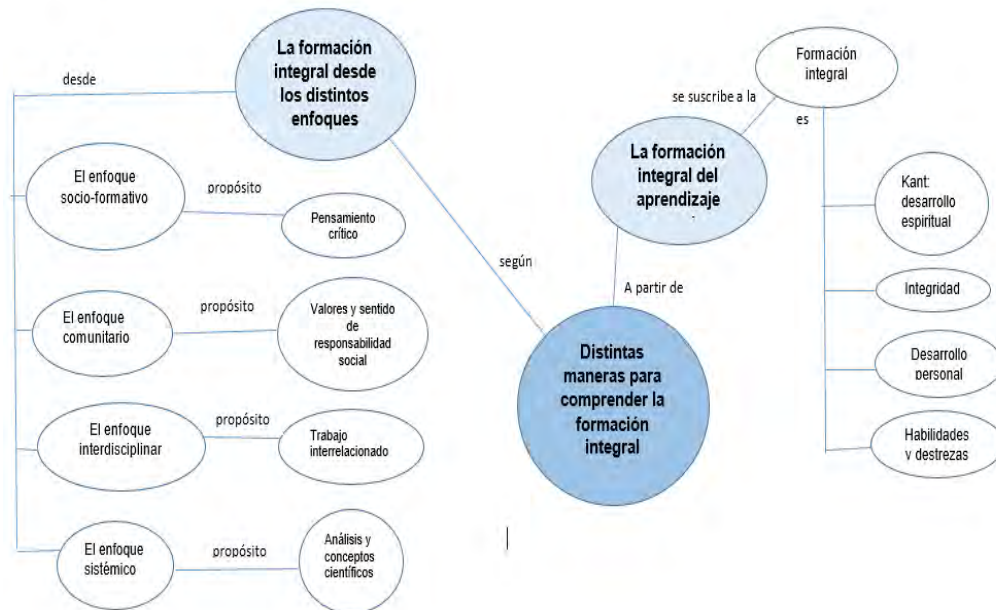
La formación integral desde los distintos enfoques

desde

El enfoque socio-formativo

propósito

Pensamiento crítico

El enfoque comunitario

propósito

Valores y sentido de responsabilidad social

El enfoque interdisciplinar

propósito

Trabajo interrelacionado

El enfoque sistémico

propósito

Análisis y conceptos científicos

según

Distintas maneras para comprender la formación integral

A partir de

La formación integral del aprendizaje

se suscribe a la

Formación integral

es

Kant: desarrollo espiritual

Integridad

Desarrollo personal

Habilidades y destrezas